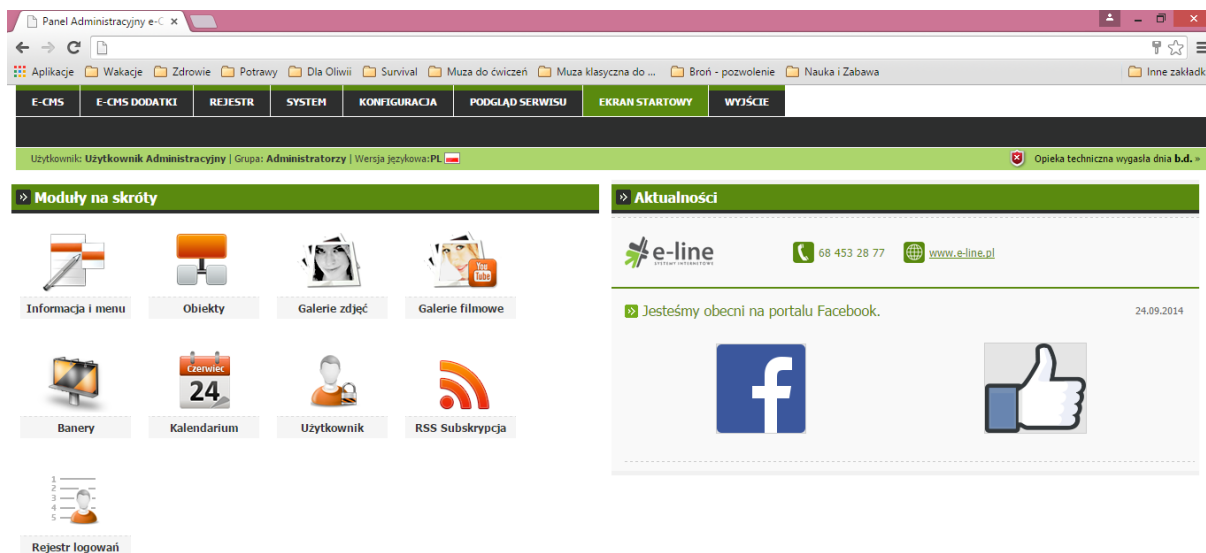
Panel Administracyjny e-C ×

Aplikacje | Wakacje | Zdrowie | Potrawy | Dla Oliwii | Survival | Muza do ćwiczeń | Muza klasyczna do ... | Broń - pozwolenie | Nauka i Zabawa | Inne zakładk

E-CMS | E-CMS DODATKI | REJESTR | SYSTEM | KONFIGURACJA | PODGLĄD SERWISU | EKRAN STARTOWY | WYJŚCIE

Użytkownik: Użytkownik Administracyjny | Grupa: Administratorzy | Wersja językowa: PL

Opieka techniczna wygasła dnia b.d. »

» Moduły na skróty

Informacja i menu
Obiekty
Galerie zdjęć
Galerie filmowe

You Tube

Banery
Czerwiec 24
Kalendarium
Użytkownik
RSS Subskrypcja

1
2
3
4
5

Rejestr logowań

» Aktualności

e-line SYSTEMY INTERNETOWE

68 453 28 77
www.e-line.pl

Jesteśmy obecni na portalu Facebook.

24.09.2014

f